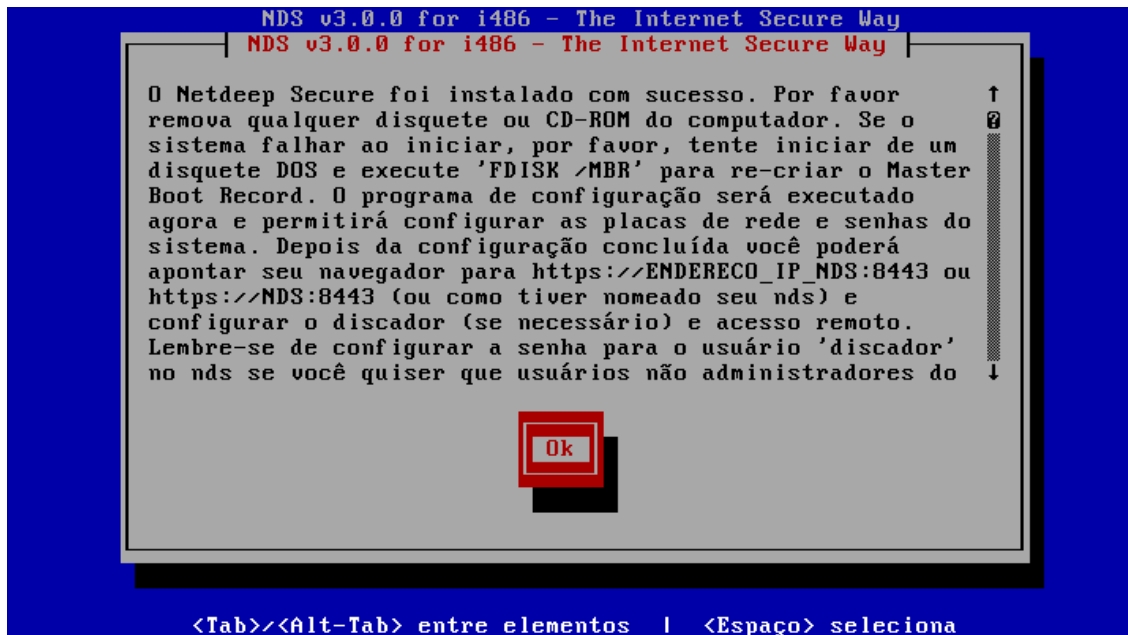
NDS v3.0.0 for i486 - The Internet Secure Way

NDS v3.0.0 for i486 - The Internet Secure Way

O Netdeep Secure foi instalado com sucesso. Por favor remova qualquer disquete ou CD-ROM do computador. Se o sistema falhar ao iniciar, por favor, tente iniciar de um disquete DOS e execute 'FDISK /MBR' para re-criar o Master Boot Record. O programa de configuração será executado agora e permitirá configurar as placas de rede e senhas do sistema. Depois da configuração concluída você poderá apontar seu navegador para https://ENDERECO_IP_NDS:8443 ou https://NDS:8443 (ou como tiver nomeado seu nds) e configurar o discador (se necessário) e acesso remoto. Lembre-se de configurar a senha para o usuário 'discador' no nds se você quiser que usuários não administradores do

Ok

<Tab>/<Alt-Tab> entre elementos | <Espaço> seleciona